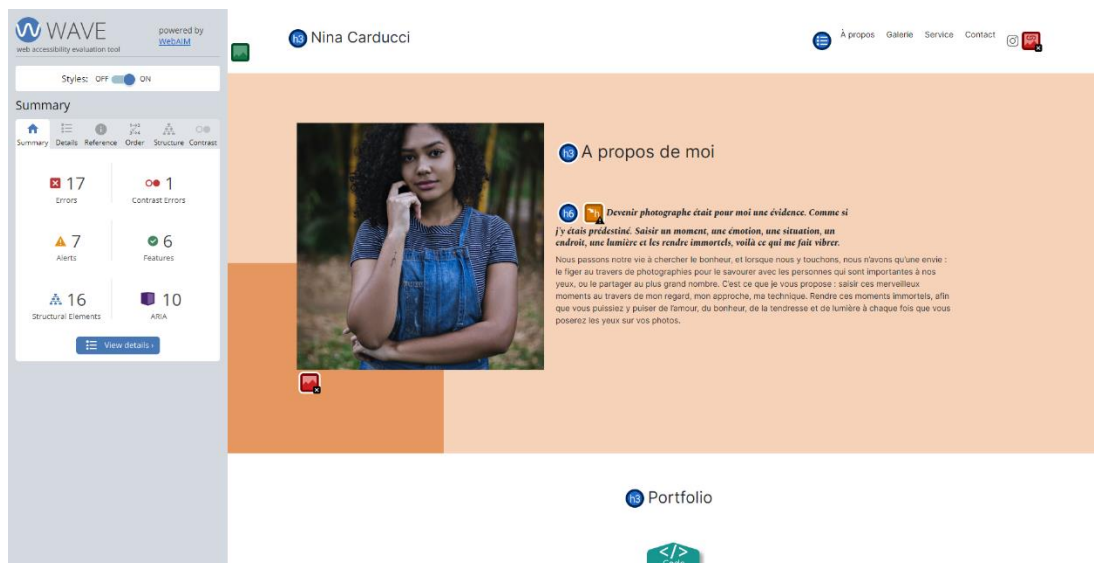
WAVE
web accessibility evaluation tool
powered by WebAIM

Styles: OFF ON

Summary

Summary Details Reference Order Structure Contrast

17
Errors

1
Contrast Errors

7
Alerts

6
Features

16
Structural Elements

10
ARIA

View details ›

h3 Nina Carducci

À propos Galerie Service Contact

h3 A propos de moi

h6 Devenir photographe était pour moi une évidence. Comme si j'y étais prédestiné. Saisir un moment, une émotion, une situation, un endroit, une lumière et les rendre immortels, voilà ce qui me fait vibrer.

Nous passons notre vie à chercher le bonheur, et lorsque nous y touchons, nous n'avons qu'une envie : le figer au travers de photographies pour le savourer avec les personnes qui sont importantes à nos yeux, ou le partager au plus grand nombre. C'est ce que je vous propose : saisir ces merveilleux moments au travers de mon regard, mon approche, ma technique. Rendre ces moments immortels, afin que vous puissiez y puiser de l'amour, du bonheur, de la tendresse et de lumière à chaque fois que vous poserez les yeux sur vos photos.

h3 Portfolio

</>
Code